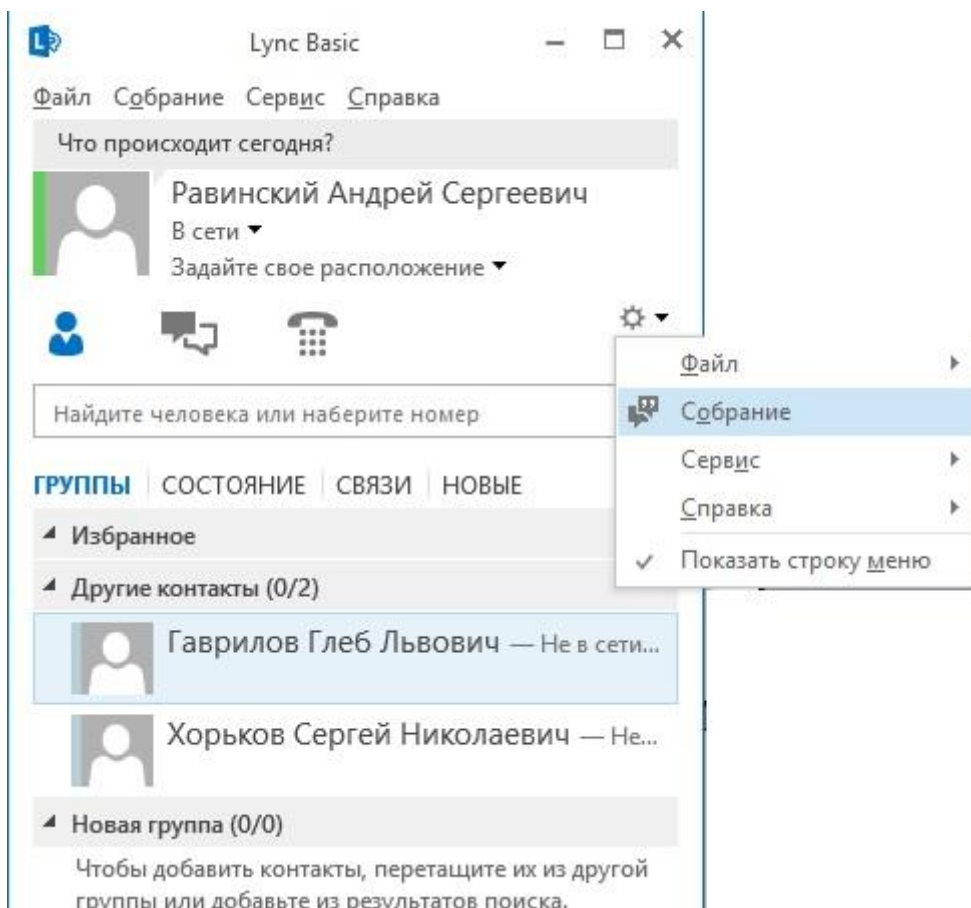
Lync Basic

Файл Собрание Сервис Справка

Что происходит сегодня?

Равинский Андрей Сергеевич
В сети
Задайте свое расположение

Файл
Собрание
Сервис
Справка
Показать строку меню

Найдите человека или наберите номер

ГРУППЫ | СОСТОЯНИЕ | СВЯЗИ | НОВЫЕ

Избранное

Другие контакты (0/2)

Гаврилов Глеб Львович — Не в сети...

Хорьков Сергей Николаевич — Не...

Новая группа (0/0)

Чтобы добавить контакты, перетащите их из другой группы или добавьте из результатов поиска.